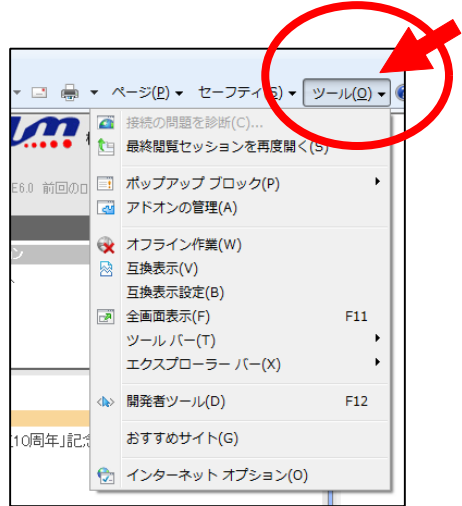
ページ(P) ▾ セーフティ(S) ▾ ツール(O) ▾

E6.0 前回のロ

接続の問題を診断(C)...
最終閲覧セッションを再度開く(S)
ポップアップ ブロック(P)
アドオンの管理(A)
オフライン作業(W)
互換表示(V)
互換表示設定(B)
全画面表示(F) F11
ツール バー(T)
エクスプローラー バー(X)
開発者ツール(D) F12
おすすめサイト(G)
インターネット オプション(O)

[10周年]記念